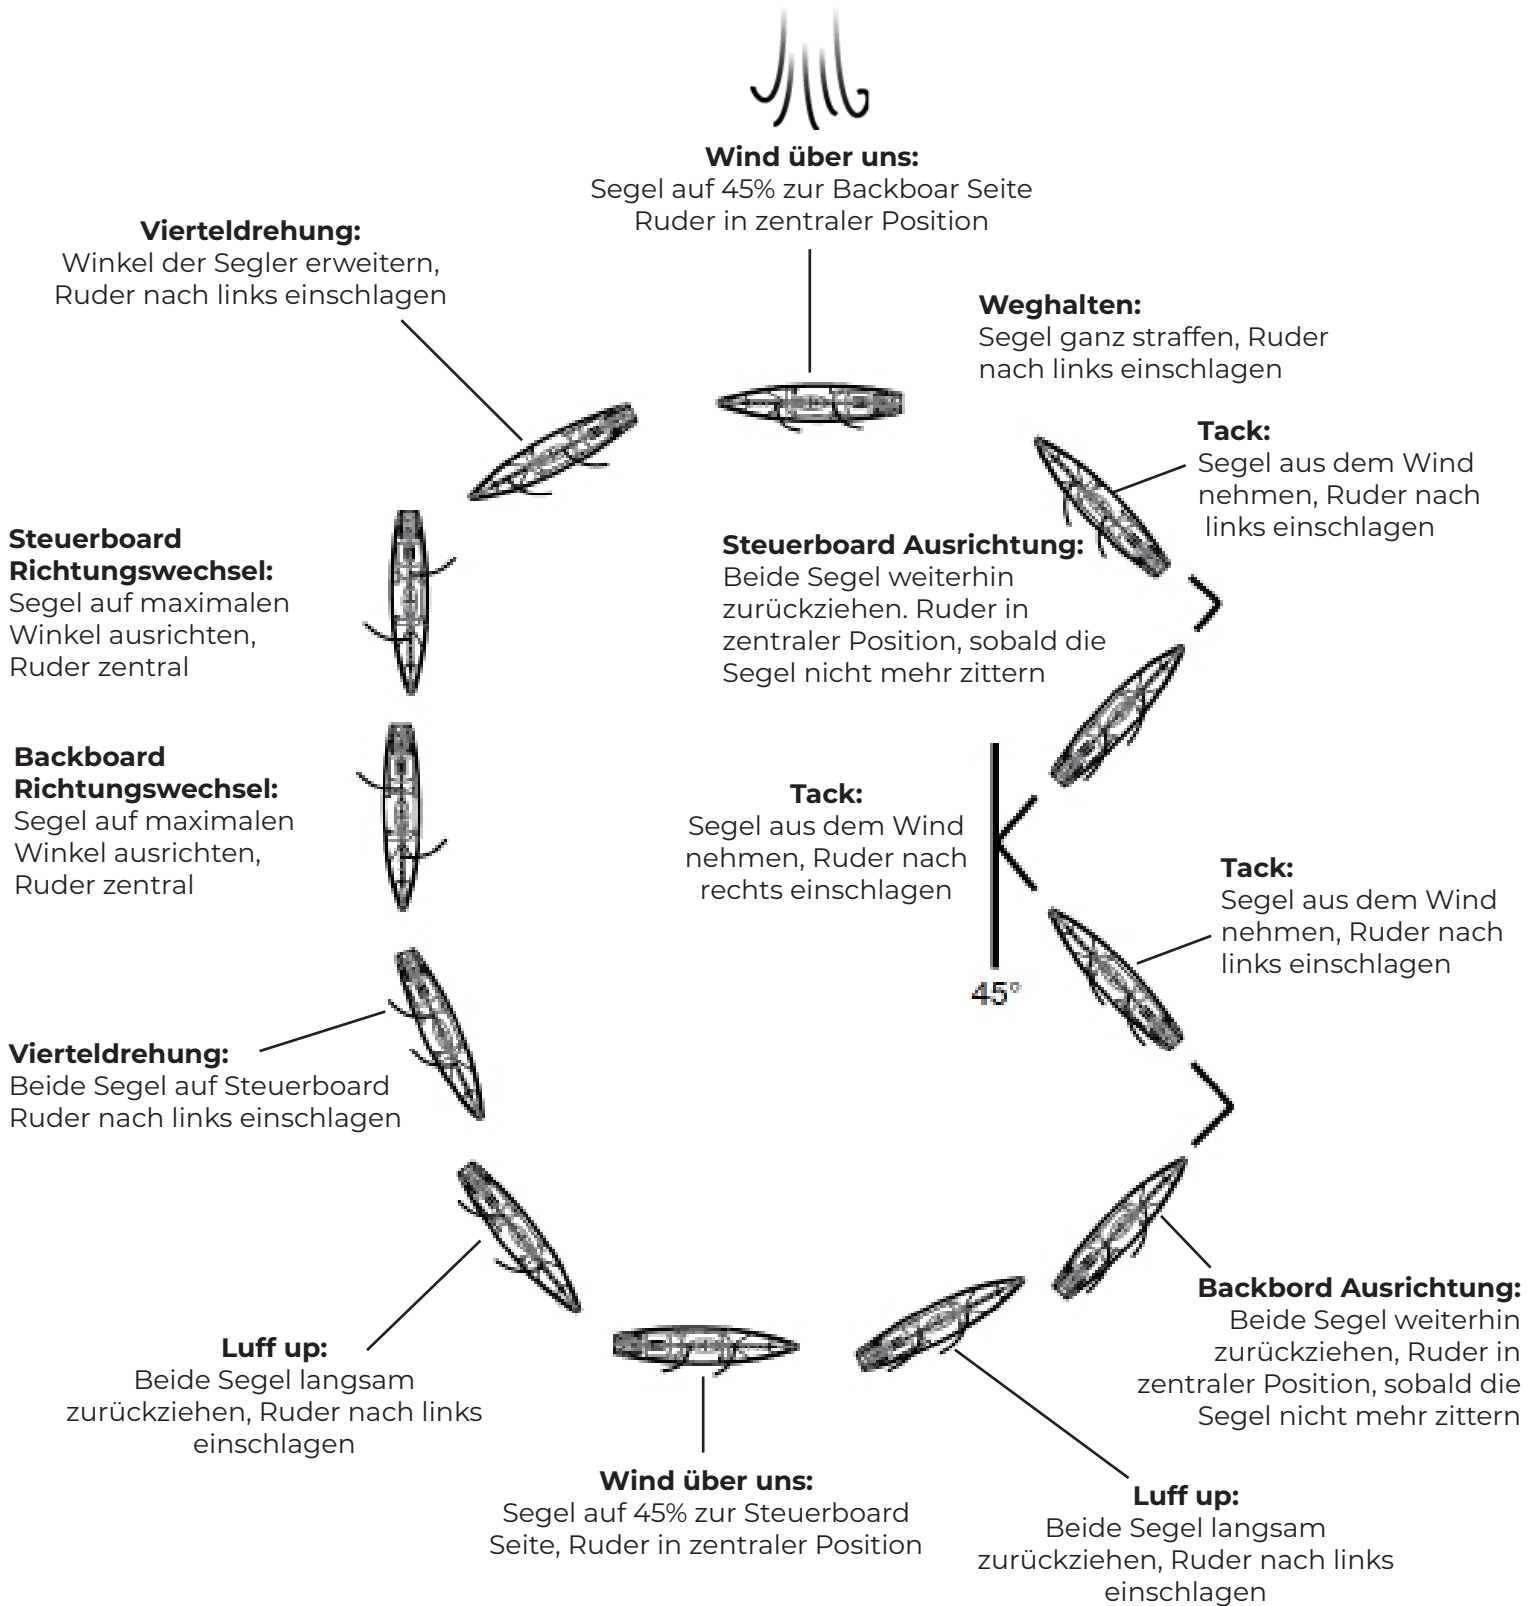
**Wind über uns:**
Segel auf 45% zur Backboar Seite
Ruder in zentraler Position

**Vierteldrehung:**
Winkel der Segler erweitern,
Ruder nach links einschlagen

**Weghalten:**
Segel ganz straffen, Ruder
nach links einschlagen

**Tack:**
Segel aus dem Wind
nehmen, Ruder nach
links einschlagen

**Steuerboard Ausrichtung:**
Beide Segel weiterhin
zurückziehen. Ruder in
zentraler Position, sobald die
Segel nicht mehr zittern

**Steuerboard Richtungswechsel:**
Segel auf maximalen
Winkel ausrichten,
Ruder zentral

**Backboard Richtungswechsel:**
Segel auf maximalen
Winkel ausrichten,
Ruder zentral

**Tack:**
Segel aus dem Wind
nehmen, Ruder nach
rechts einschlagen

45°

**Tack:**
Segel aus dem Wind
nehmen, Ruder nach
links einschlagen

**Vierteldrehung:**
Beide Segel auf Steuerboard
Ruder nach links einschlagen

**Backbord Ausrichtung:**
Beide Segel weiterhin
zurückziehen, Ruder in
zentraler Position, sobald die
Segel nicht mehr zittern

**Luff up:**
Beide Segel langsam
zurückziehen, Ruder nach links
einschlagen

**Wind über uns:**
Segel auf 45% zur Steuerboard
Seite, Ruder in zentraler Position

**Luff up:**
Beide Segel langsam
zurückziehen, Ruder nach links
einschlagen